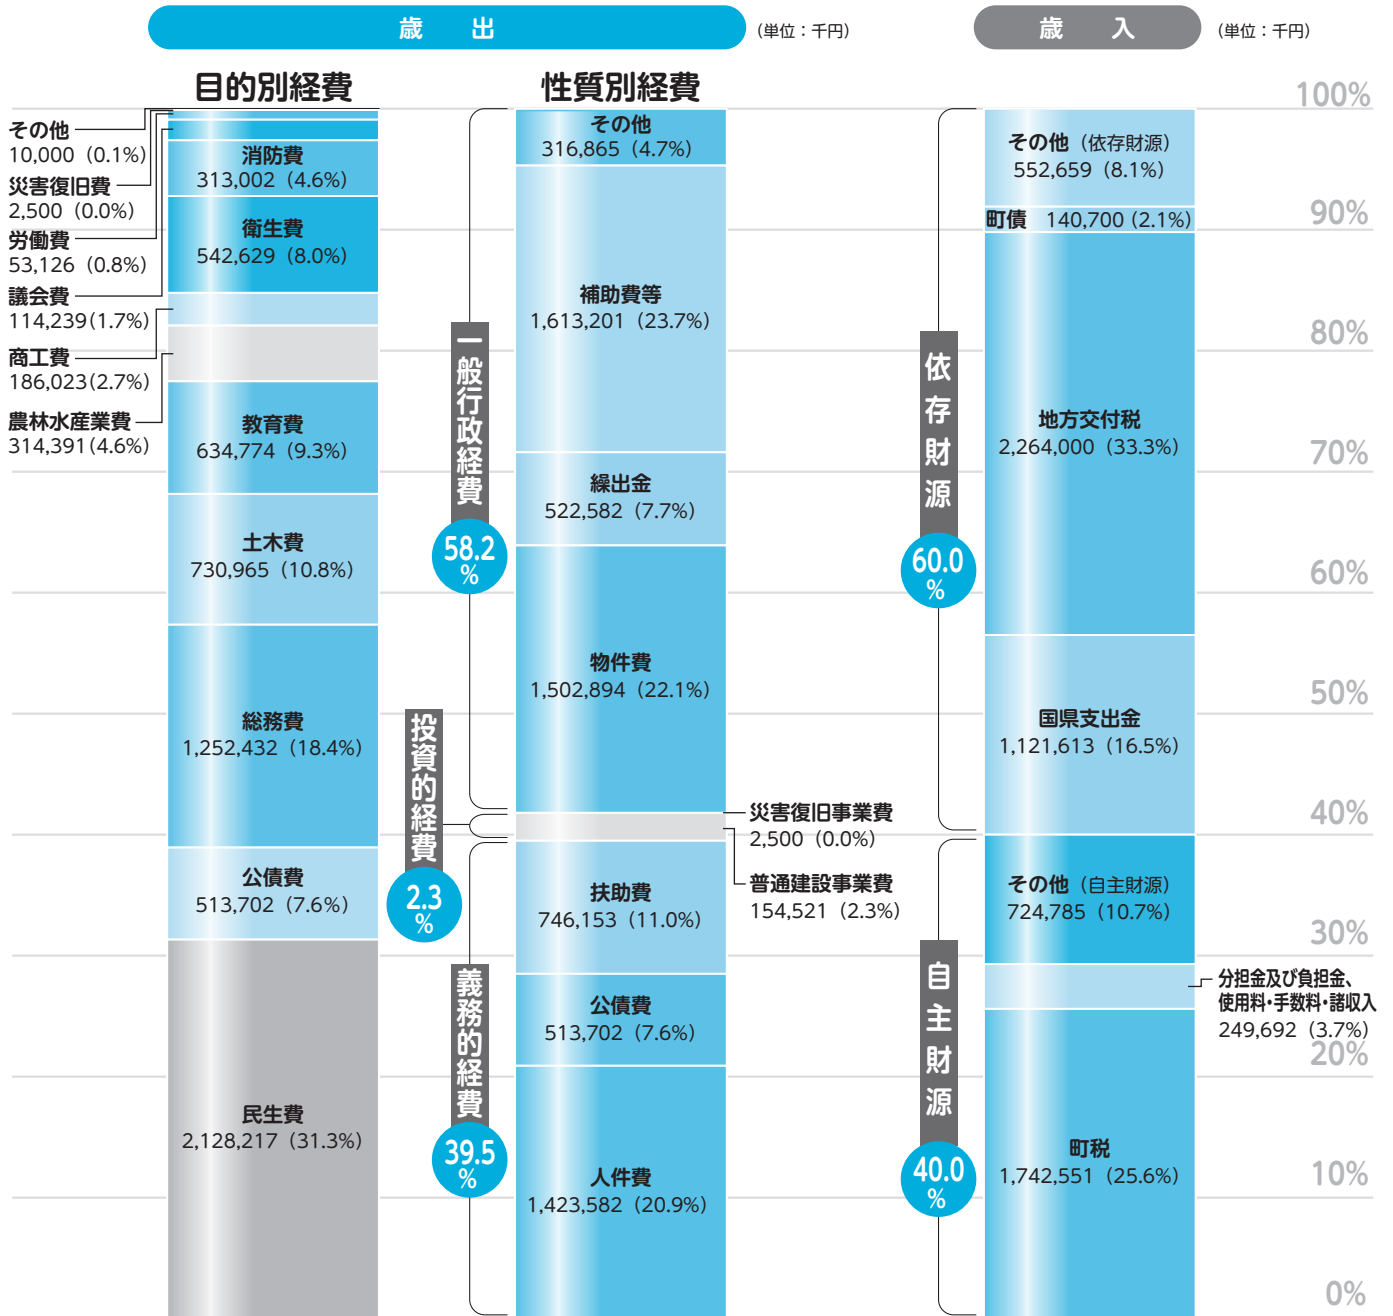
歳　出

(単位：千円)

歳　入

(単位：千円)

目的別経費

その他
10,000（0.1%）
災害復旧費
2,500（0.0%）
労働費
53,126（0.8%）
議会費
114,239（1.7%）
商工費
186,023（2.7%）
農林水産業費
314,391（4.6%）

消防費
313,002（4.6%）
衛生費
542,629（8.0%）
教育費
634,774（9.3%）
土木費
730,965（10.8%）
総務費
1,252,432（18.4%）
公債費
513,702（7.6%）
民生費
2,128,217（31.3%）

性質別経費

一般行政経費
58.2%
投資的経費
2.3%
義務的経費
39.5%

その他
316,865（4.7%）
補助費等
1,613,201（23.7%）
繰出金
522,582（7.7%）
物件費
1,502,894（22.1%）
災害復旧事業費
2,500（0.0%）
普通建設事業費
154,521（2.3%）
扶助費
746,153（11.0%）
公債費
513,702（7.6%）
人件費
1,423,582（20.9%）

依存財源
60.0%
自主財源
40.0%

その他（依存財源）
552,659（8.1%）
町債　140,700（2.1%）
地方交付税
2,264,000（33.3%）
国県支出金
1,121,613（16.5%）
その他（自主財源）
724,785（10.7%）
分担金及び負担金、使用料・手数料・諸収入
249,692（3.7%）
町税
1,742,551（25.6%）

100%
90%
80%
70%
60%
50%
40%
30%
20%
10%
0%